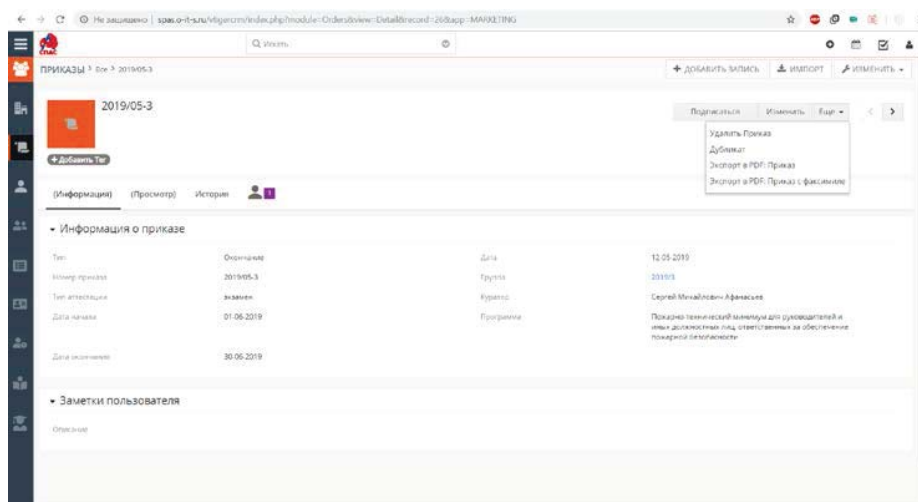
Не защищено | spas.o-it-s.ru/vtigercrm/index.php?module=Orders&view=Detail&record=26&app=MARKETING

Q Искать

ПРИКАЗЫ > Все > 2019/05-3

+ ДОБАВИТЬ ЗАПИСЬ ИМПОРТ ИЗМЕНИТЬ

2019/05-3

+ Добавить Тег

Подписаться Изменить Еще

Удалить Приказ
Дубликат
Экспорт в PDF: Приказ
Экспорт в PDF: Приказ с факсимиле

(Информация) (Просмотр) История 1

Информация о приказе

| Тип | Окончание | Дата | 12.05.2019 |
|---|---|---|---|
| Номер приказа | 2019/05-3 | Группа | 2019/3 |
| Тип аттестации | экзамен | Куратор | Сергей Михайлович Афанасьев |
| Дата начала | 01.06.2019 | Программа | Пожарно-технический минимум для руководителей и иных должностных лиц, ответственных за обеспечение пожарной безопасности |
| Дата окончания | 30.06.2019 | | |

Заметки пользователя

Описание